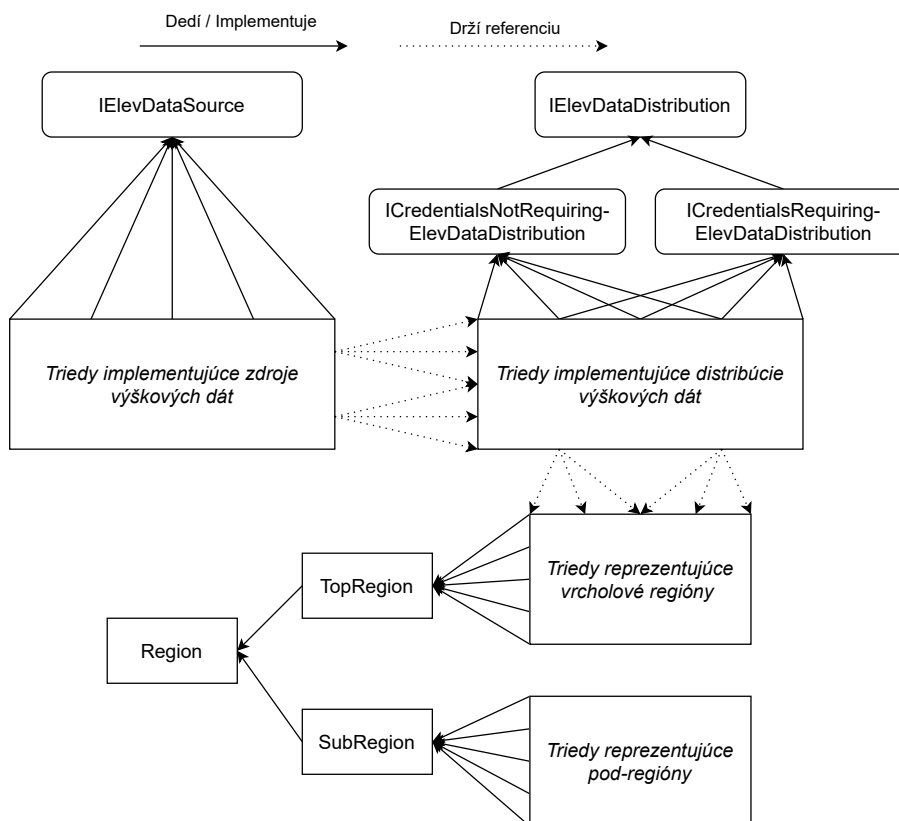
Dedí / Implementuje

Drží referenciu

IElevDataSource

IElevDataDistribution

ICredentialsNotRequiring-ElevDataDistribution

ICredentialsRequiring-ElevDataDistribution

Triedy implementujúce zdroje výškových dát

Triedy implementujúce distribúcie výškových dát

TopRegion

Triedy reprezentujúce vrcholové regióny

Region

SubRegion

Triedy reprezentujúce pod-regióny